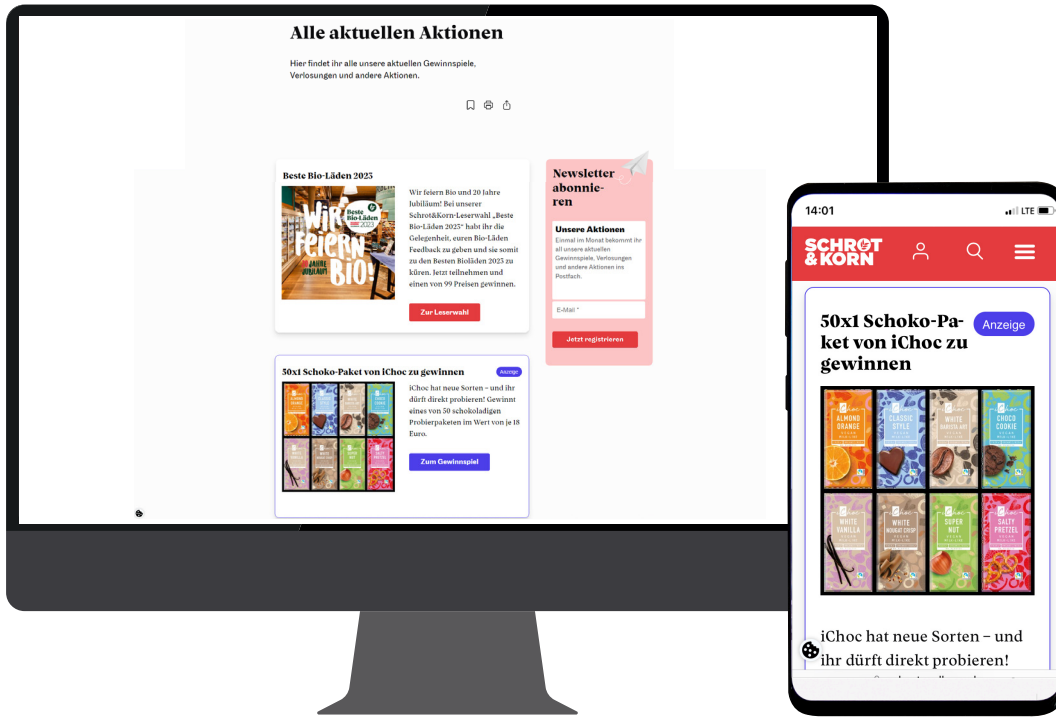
Alle aktuellen Aktionen

Hier findet ihr alle unsere aktuellen Gewinnspiele, Verlosungen und andere Aktionen.

Beste Bio-Läden 2023

Wir feiern Bio!

Beste Bio-Läden 2023

Wir feiern Bio und 20 Jahre Jubiläum! Bei unserer Schrot&Korn-Leserwahl „Beste Bio-Läden 2023" habt ihr die Gelegenheit, euren Bio-Läden Feedback zu geben und sie somit zu den Besten Bioläden 2023 zu küren. Jetzt teilnehmen und einen von 99 Preisen gewinnen.

Zur Leserwahl

Newsletter abonnieren

Unsere Aktionen

Einmal im Monat bekommt ihr all unsere aktuellen Gewinnspiele, Verlosungen und andere Aktionen ins Postfach.

E-Mail *

Jetzt registrieren

50x1 Schoko-Paket von iChoc zu gewinnen

Anzeige

iChoc hat neue Sorten – und ihr dürft direkt probieren! Gewinnt eines von 50 schokoladigen Probierpaketen im Wert von je 18 Euro.

Zum Gewinnspiel

14:01

LTE

SCHROT & KORN

50x1 Schoko-Paket von iChoc zu gewinnen

Anzeige

ALMOND ORANGE

CLASSIC STYLE

WHITE BARISTA

CHOCO COOKIE

WHITE VANILLA

WHITE NOUGAT CRISP

SUPER NUT

SALTY PRETZEL

iChoc hat neue Sorten – und ihr dürft direkt probieren!